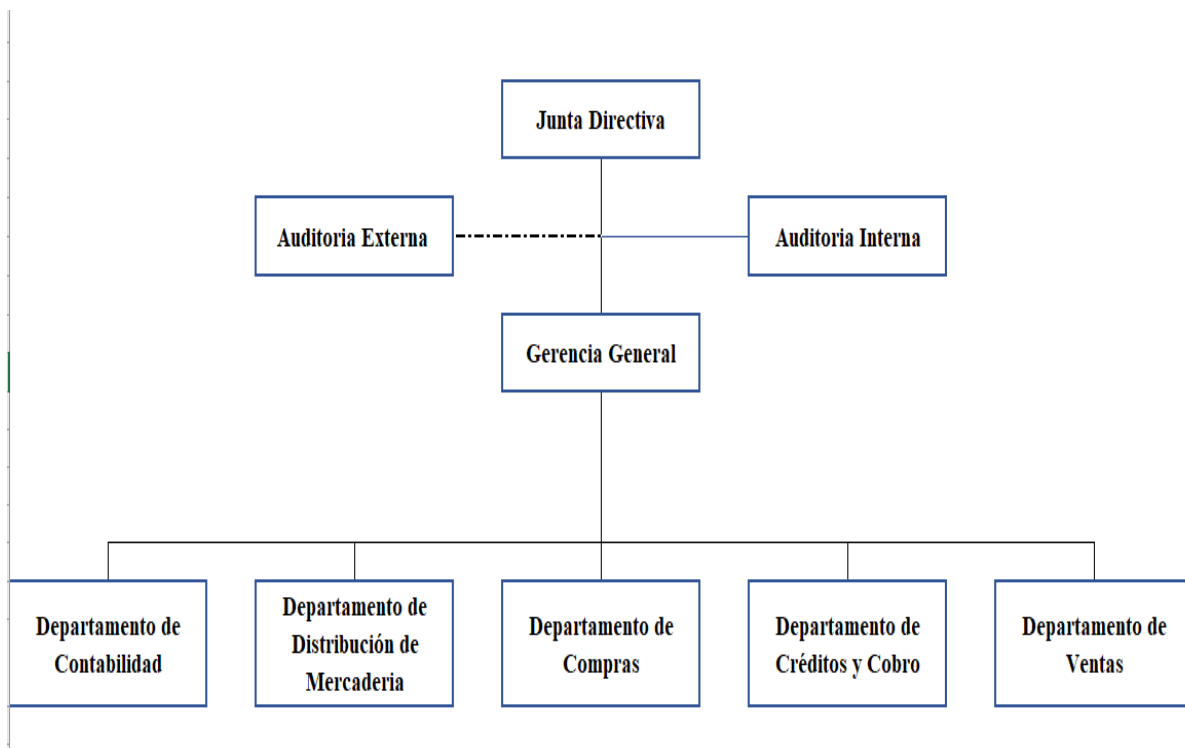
Junta Directiva

Auditoria Externa

Auditoria Interna

Gerencia General

Departamento de Contabilidad

Departamento de Distribución de Mercaderia

Departamento de Compras

Departamento de Créditos y Cobro

Departamento de Ventas